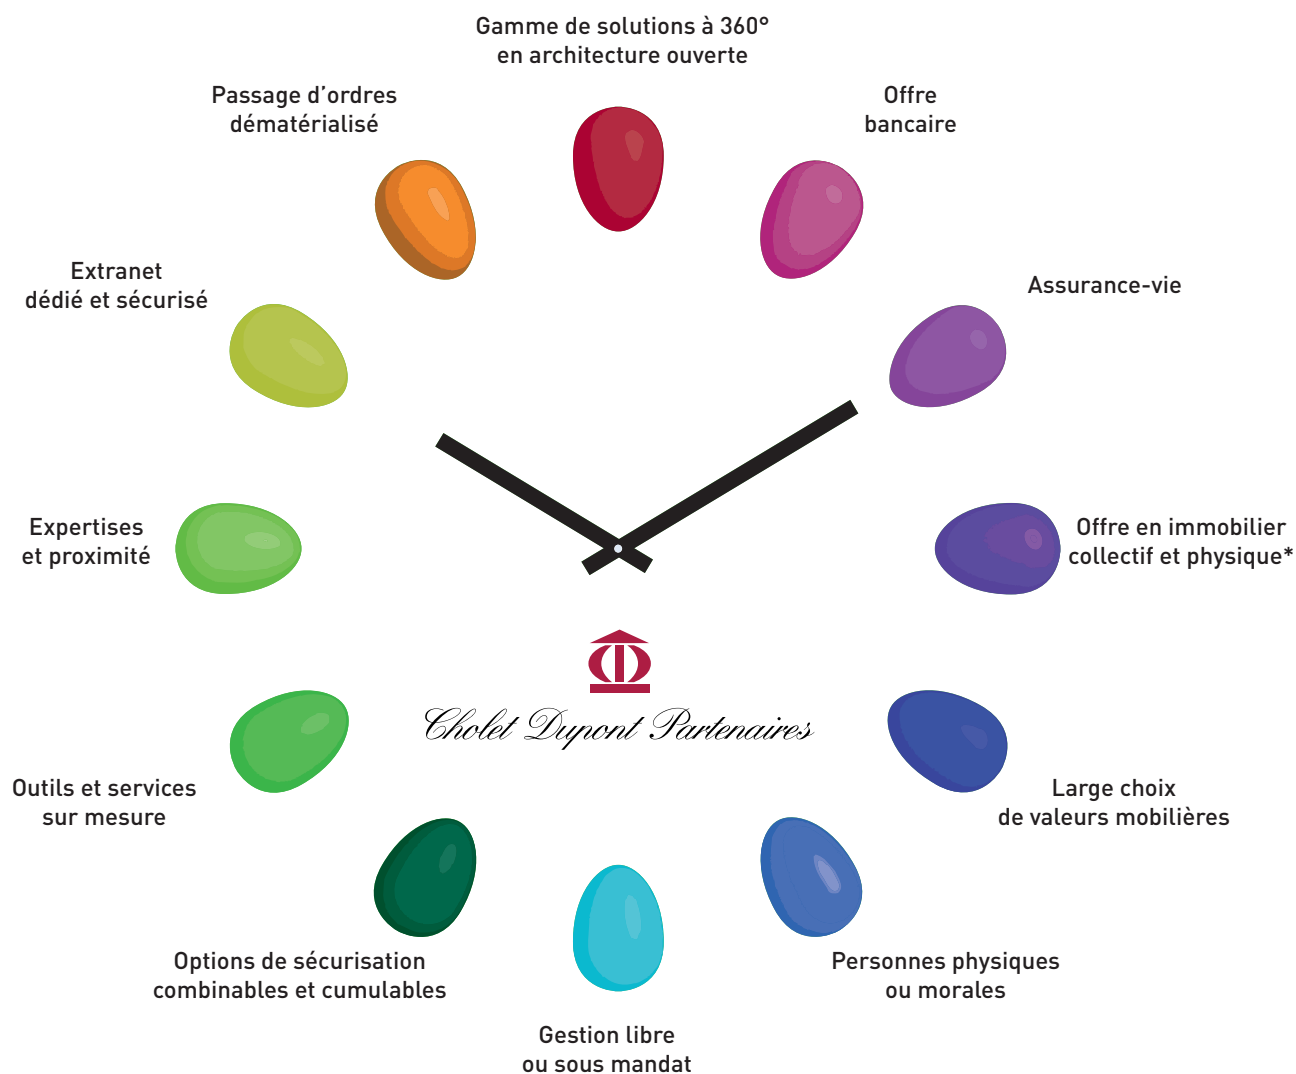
Gamme de solutions à 360°
en architecture ouverte

Offre
bancaire

Assurance-vie

Offre en immobilier
collectif et physique*

Large choix
de valeurs mobilières

Personnes physiques
ou morales

Gestion libre
ou sous mandat

Options de sécurisation
combinables et cumulables

Outils et services
sur mesure

Expertises
et proximité

Extranet
dédié et sécurisé

Passage d'ordres
dématérialisé

Cholet Dupont Partenaires